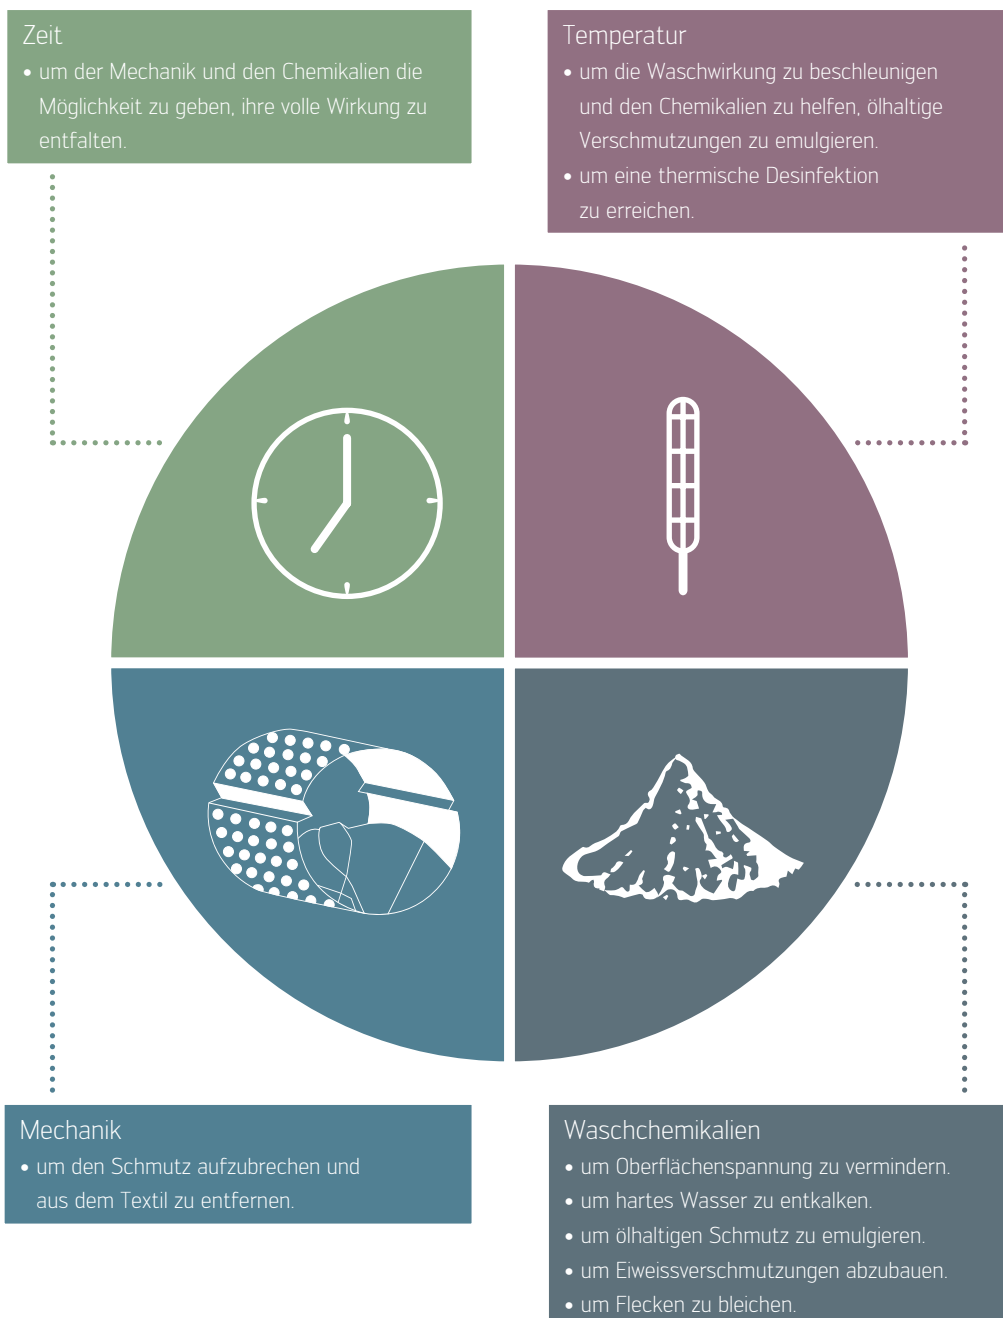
Zeit
• um der Mechanik und den Chemikalien die Möglichkeit zu geben, ihre volle Wirkung zu entfalten.

Temperatur
• um die Waschwirkung zu beschleunigen und den Chemikalien zu helfen, ölhaltige Verschmutzungen zu emulgieren.
• um eine thermische Desinfektion zu erreichen.

Mechanik
• um den Schmutz aufzubrechen und aus dem Textil zu entfernen.

Waschchemikalien
• um Oberflächenspannung zu vermindern.
• um hartes Wasser zu entkalken.
• um ölhaltigen Schmutz zu emulgieren.
• um Eiweissverschmutzungen abzubauen.
• um Flecken zu bleichen.